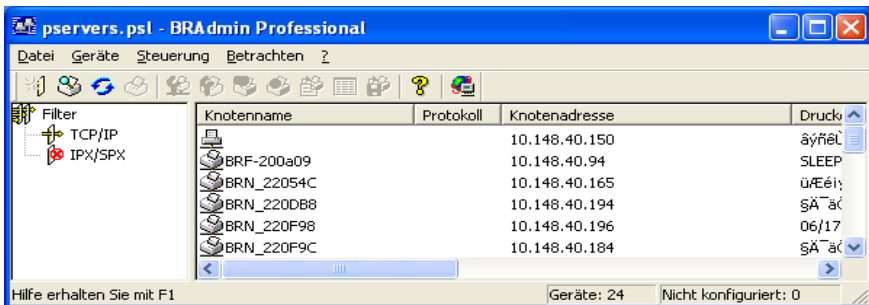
pservers.psl - BRAdmin Professional

Datei Geräte Steuerung Betrachten ?

Filter
TCP/IP
IPX/SPX

| Knotenname | Protokoll | Knotenadresse | Druck |
|---|---|---|---|
| | | 10.148.40.150 | âýñêÙ |
| BRF-200a09 | | 10.148.40.94 | SLEEP |
| BRN_22054C | | 10.148.40.165 | üÆéiy |
| BRN_220DB8 | | 10.148.40.194 | §Ä¯äĆ |
| BRN_220F98 | | 10.148.40.196 | 06/17 |
| BRN_220F9C | | 10.148.40.184 | §Ä¯äĆ |

Hilfe erhalten Sie mit F1 | Geräte: 24 | Nicht konfiguriert: 0